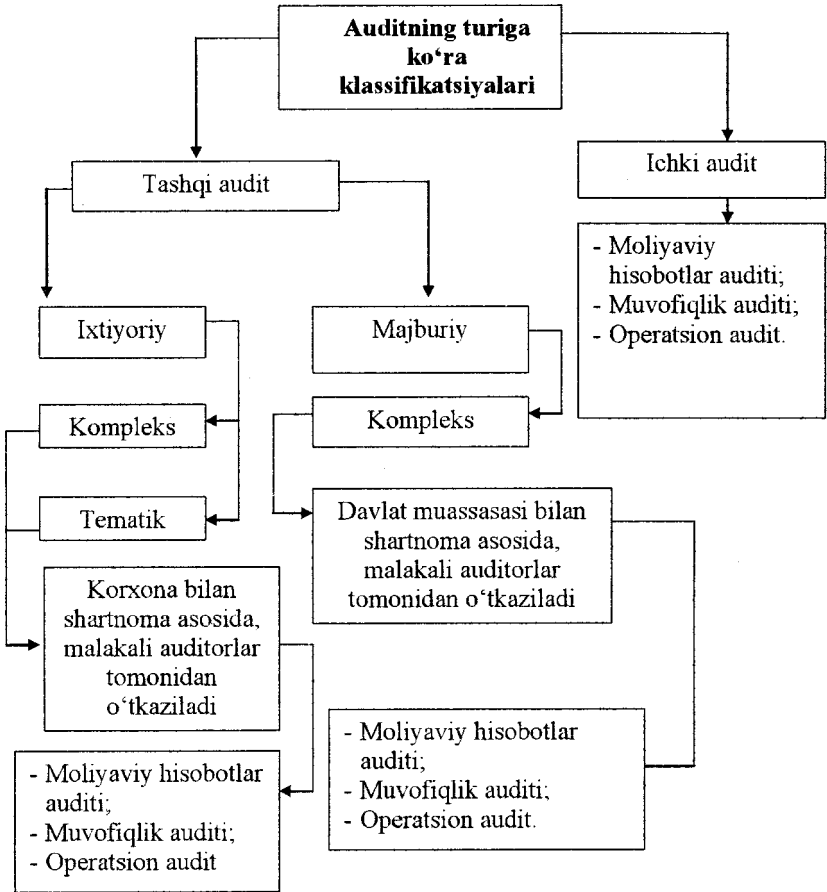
Auditning turiga ko‘ra klassifikatsiyalari

Tashqi audit

Ichki audit

- Moliyaviy hisobotlar auditi;
- Muvofiqlik auditi;
- Operatsion audit.

Ixtiyoriy

Majburiy

Kompleks

Kompleks

Tematik

Davlat muassasasi bilan shartnoma asosida, malakali auditorlar tomonidan o‘tkaziladi

Korxona bilan shartnoma asosida, malakali auditorlar tomonidan o‘tkaziladi

- Moliyaviy hisobotlar auditi;
- Muvofiqlik auditi;
- Operatsion audit.

- Moliyaviy hisobotlar auditi;
- Muvofiqlik auditi;
- Operatsion audit